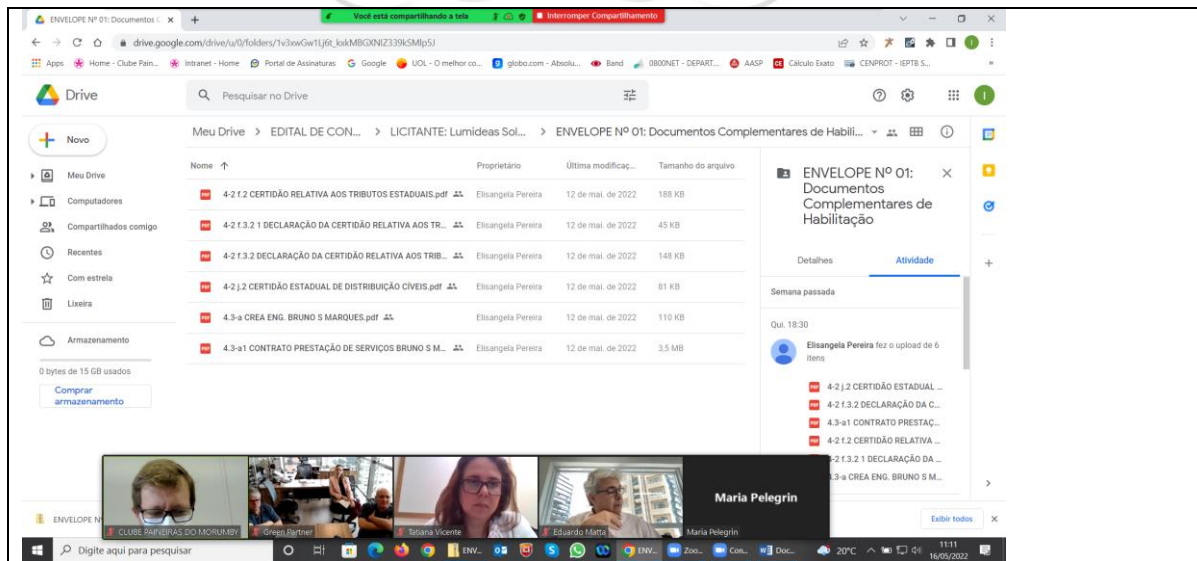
ENVELOPE Nº 01: Documentos C ×  +

Você está compartilhando a tela  Interromper Compartilhamento

drive.google.com/drive/u/0/folders/1v3xwGw1Lj6t_kxkMBGXNIZ339kSMlp5J

Apps  Home - Clube Pain...  Intranet - Home  Portal de Assinaturas  Google  UOL - O melhor co...  globo.com - Absolu...  Band  0800NET - DEPART...  AASP  Cálculo Exato  CENPROT - IEPTB S...

Drive  Pesquisar no Drive

Novo

Meu Drive > EDITAL DE CON... > LICITANTE: Lumideas Sol... > ENVELOPE Nº 01: Documentos Complementares de Habili...

Meu Drive
Computadores
Compartilhados comigo
Recentes
Com estrela
Lixeira
Armazenamento
0 bytes de 15 GB usados
Comprar armazenamento

| Nome ↑ | Proprietário | Última modificaç... | Tamanho do arquivo |
|---|---|---|---|
| 4-2 f.2 CERTIDÃO RELATIVA AOS TRIBUTOS ESTADUAIS.pdf | Elisangela Pereira | 12 de mai. de 2022 | 188 KB |
| 4-2 f.3.2 1 DECLARAÇÃO DA CERTIDÃO RELATIVA AOS TR... | Elisangela Pereira | 12 de mai. de 2022 | 45 KB |
| 4-2 f.3.2 DECLARAÇÃO DA CERTIDÃO RELATIVA AOS TRIB... | Elisangela Pereira | 12 de mai. de 2022 | 148 KB |
| 4-2 j.2 CERTIDÃO ESTADUAL DE DISTRIBUIÇÃO CÍVEIS.pdf | Elisangela Pereira | 12 de mai. de 2022 | 81 KB |
| 4.3-a CREA ENG. BRUNO S MARQUES.pdf | Elisangela Pereira | 12 de mai. de 2022 | 110 KB |
| 4.3-a1 CONTRATO PRESTAÇÃO DE SERVIÇOS BRUNO S M... | Elisangela Pereira | 12 de mai. de 2022 | 3,5 MB |

ENVELOPE Nº 01: Documentos Complementares de Habilitação ×

Detalhes  Atividade

Semana passada

Qui. 18:30

Elisangela Pereira fez o upload de 6 itens

4-2 j.2 CERTIDÃO ESTADUAL ...
4-2 f.3.2 DECLARAÇÃO DA C...
4.3-a1 CONTRATO PRESTAÇ...
4-2 f.2 CERTIDÃO RELATIVA ...
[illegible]-2 f.3.2 1 DECLARAÇÃO DA ...
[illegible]3-a CREA ENG. BRUNO S M...

Maria Pelegrin

CLUBE PAINEIRAS DO MORUMBY  Green Partner  Tatiana Vicente  Eduardo Matta  Maria Pelegrin

ENVELOPE N  Exibir todos ×

Digite aqui para pesquisar  ENV...  ENV...  Zoo...  Con...  Doc...  20°C  11:11 16/05/2022